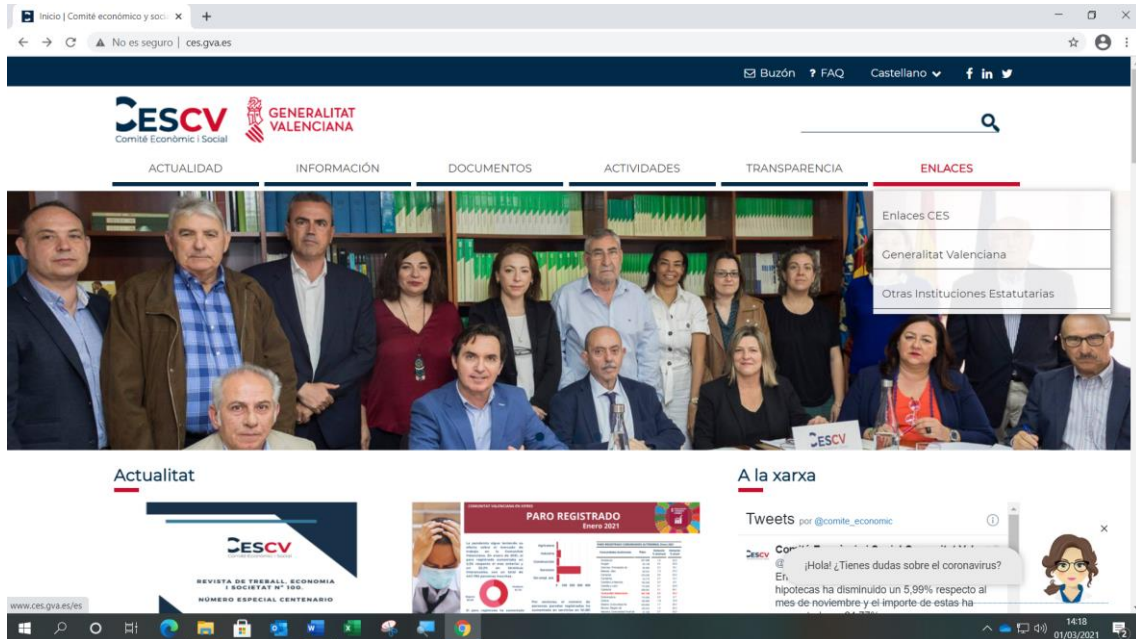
Inicio | Comité económico y soci ×
+

No es seguro | ces.gva.es

Buzón ? FAQ Castellano

CESCV
Comité Econòmic i Social

GENERALITAT VALENCIANA

ACTUALIDAD
INFORMACIÓN
DOCUMENTOS
ACTIVIDADES
TRANSPARENCIA
ENLACES

Enlaces CES
Generalitat Valenciana
Otras Instituciones Estatutarias

CESCV

Actualitat

CESCV
REVISTA DE TREBALL, ECONOMIA I SOCIETAT Nº 100.
NÚMERO ESPECIAL CENTENARIO

PARO REGISTRADO
Enero 2021

A la xarxa

Tweets por @comite_economic

CESCV Comitè Econòmic i Social Comunitat Valen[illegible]
@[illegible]
En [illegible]
hipotecas ha disminuido un 5,99% respecto al mes de noviembre y el importe de estas ha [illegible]

¡Hola! ¿Tienes dudas sobre el coronavirus?

www.ces.gva.es/es

14:18
01/03/2021